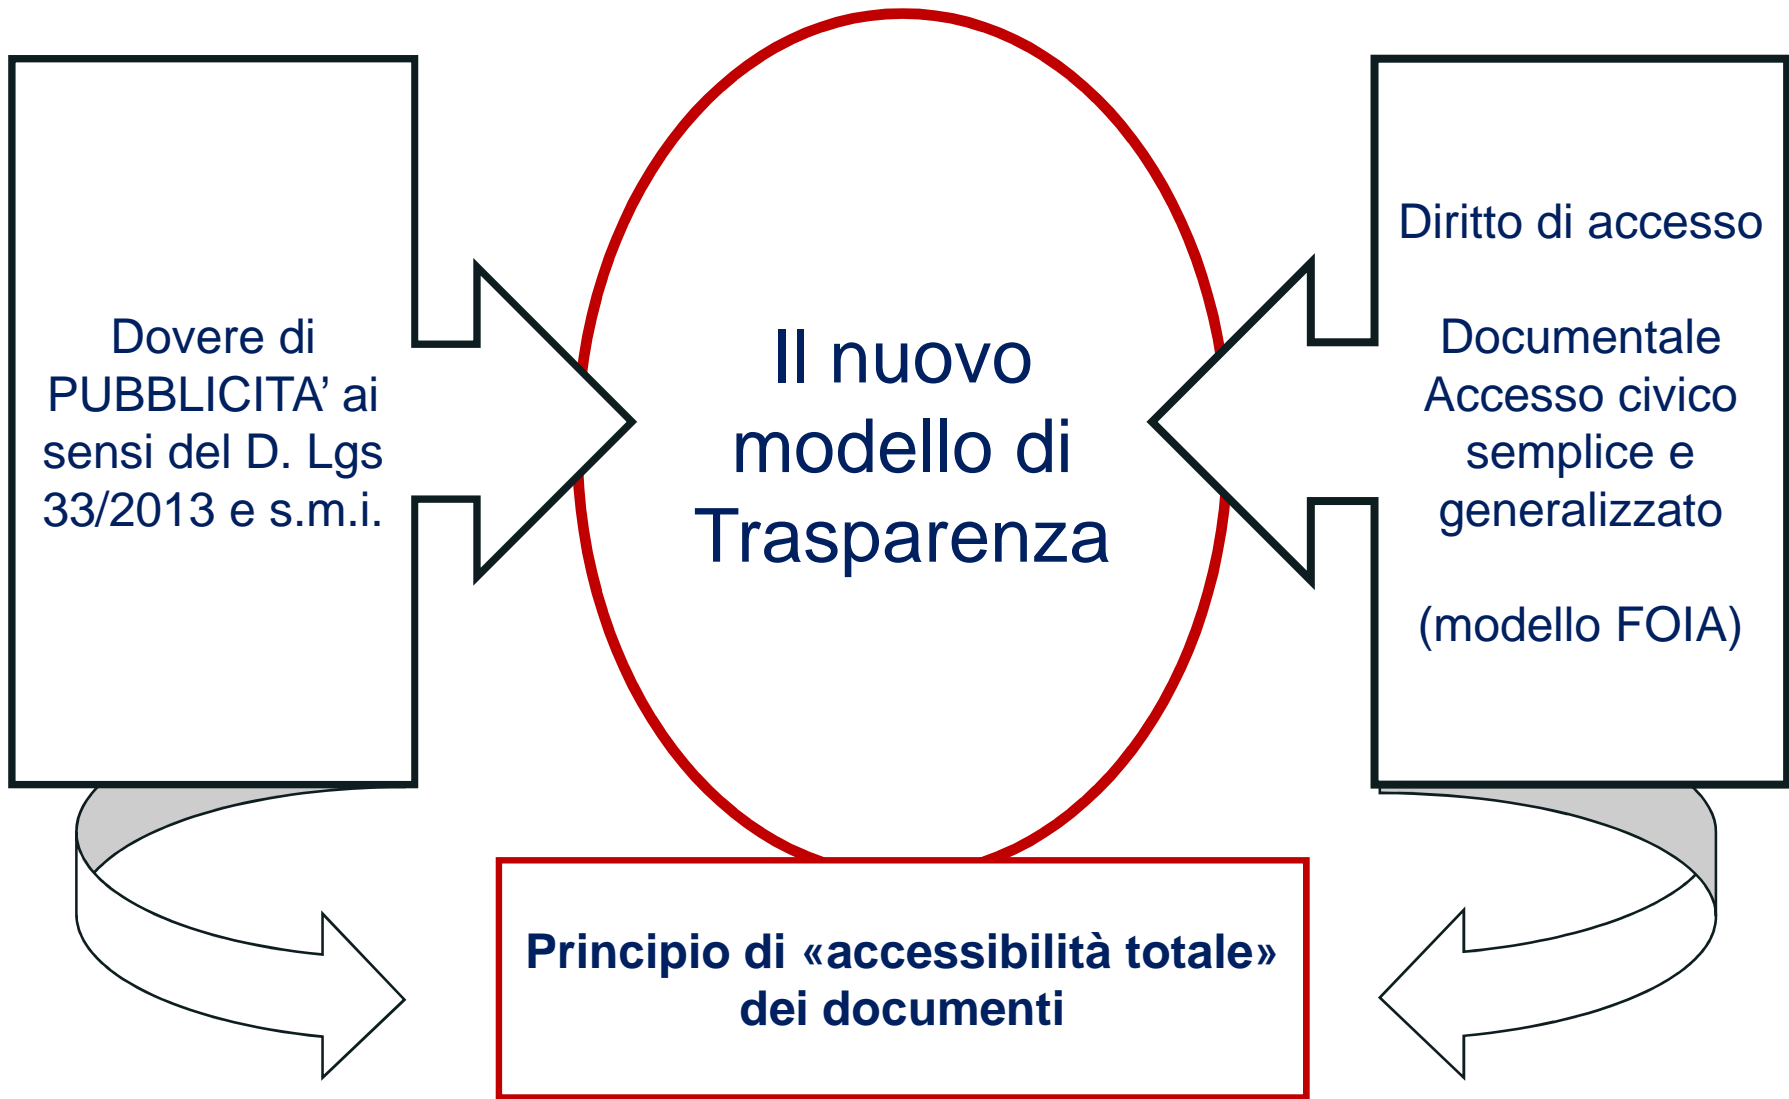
Dovere di PUBBLICITA’ ai sensi del D. Lgs 33/2013 e s.m.i.

Il nuovo modello di Trasparenza

Diritto di accesso

Documentale
Accesso civico semplice e generalizzato

(modello FOIA)

Principio di «accessibilità totale» dei documenti